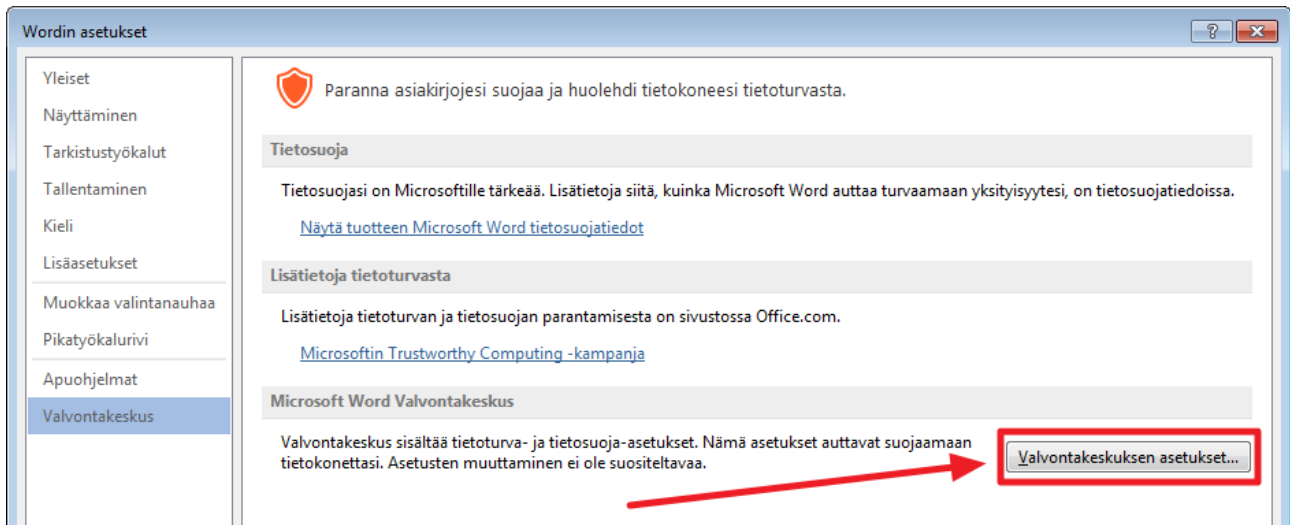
Wordin asetukset

?
X

Yleiset
Näyttäminen
Tarkistustyökalut
Tallentaminen
Kieli
Lisäasetukset
Muokkaa valintanauhaa
Pikatyökalurivi
Apuohjelmat
Valvontakeskus

Paranna asiakirjojesi suojaa ja huolehdi tietokoneesi tietoturvasta.

Tietosuoja

Tietosuojasi on Microsoftille tärkeää. Lisätietoja siitä, kuinka Microsoft Word auttaa turvaamaan yksityisyytesi, on tietosuojatiedoissa.

Näytä tuotteen Microsoft Word tietosuojatiedot

Lisätietoja tietoturvasta

Lisätietoja tietoturvan ja tietosuojan parantamisesta on sivustossa Office.com.

Microsoftin Trustworthy Computing -kampanja

Microsoft Word Valvontakeskus

Valvontakeskus sisältää tietoturva- ja tietosuoja-asetukset. Nämä asetukset auttavat suojaamaan tietokonettasi. Asetusten muuttaminen ei ole suositeltavaa.

Valvontakeskuksen asetukset...